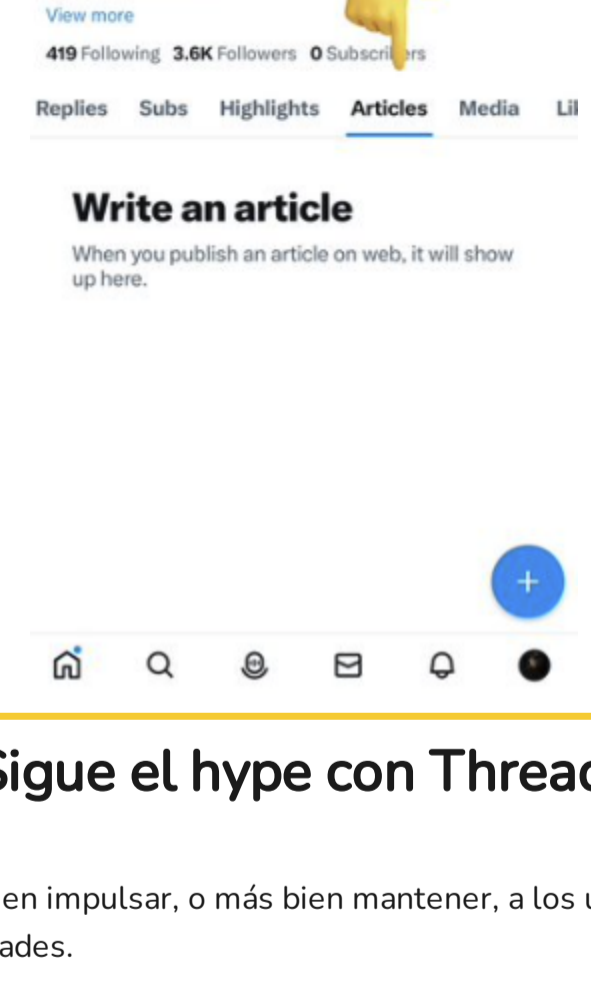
View more

419 Following 3.6K Followers 0 Subscri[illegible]rs

Replies Subs Highlights Articles Media Li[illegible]

Write an article

When you publish an article on web, it will show up here.

+

igue el hype con Threa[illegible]

en impulsar, o más bien mantener, a los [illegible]
ades.